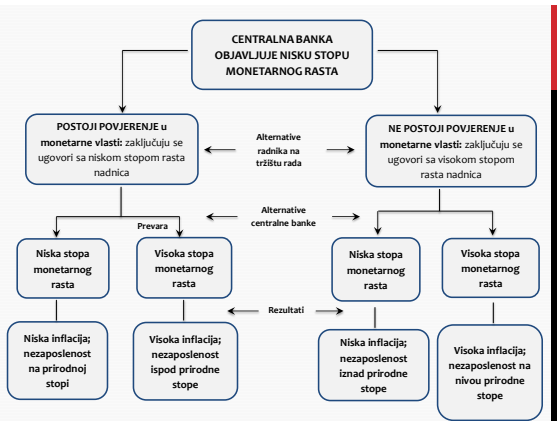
CENTRALNA BANKA OBJAVLJUJE NISKU STOPU MONETARNOG RASTA

POSTOJI POVJERENJE u monetarne vlasti: zaključuju se ugovori sa niskom stopom rasta nadnica

Alternative radnika na tržištu rada

NE POSTOJI POVJERENJE u monetarne vlasti: zaključuju se ugovori sa visokom stopom rasta nadnica

Prevara

Alternative centralne banke

Niska stopa monetarnog rasta

Visoka stopa monetarnog rasta

Niska stopa monetarnog rasta

Visoka stopa monetarnog rasta

Rezultati

Niska inflacija; nezaposlenost na prirodnoj stopi

Visoka inflacija; nezaposlenost ispod prirodne stope

Niska inflacija; nezaposlenost iznad prirodne stope

Visoka inflacija; nezaposlenost na nivou prirodne stope